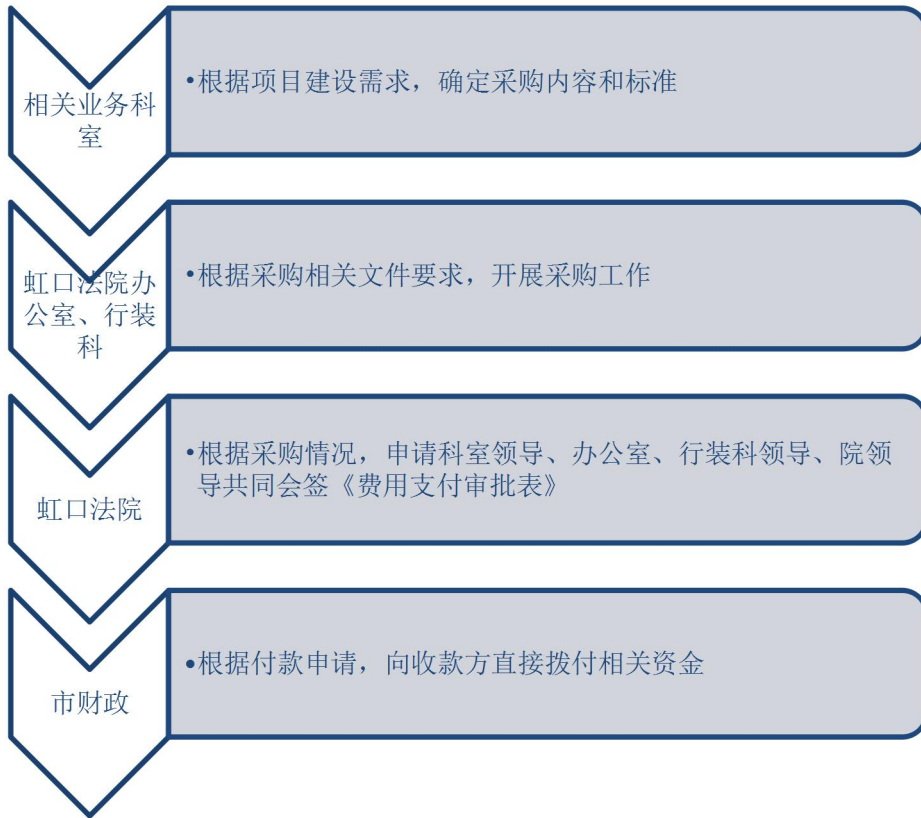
相关业务科室

•根据项目建设需求，确定采购内容和标准

虹口法院办公室、行装科

•根据采购相关文件要求，开展采购工作

虹口法院

•根据采购情况，申请科室领导、办公室、行装科领导、院领导共同会签《费用支付审批表》

市财政

•根据付款申请，向收款方直接拨付相关资金